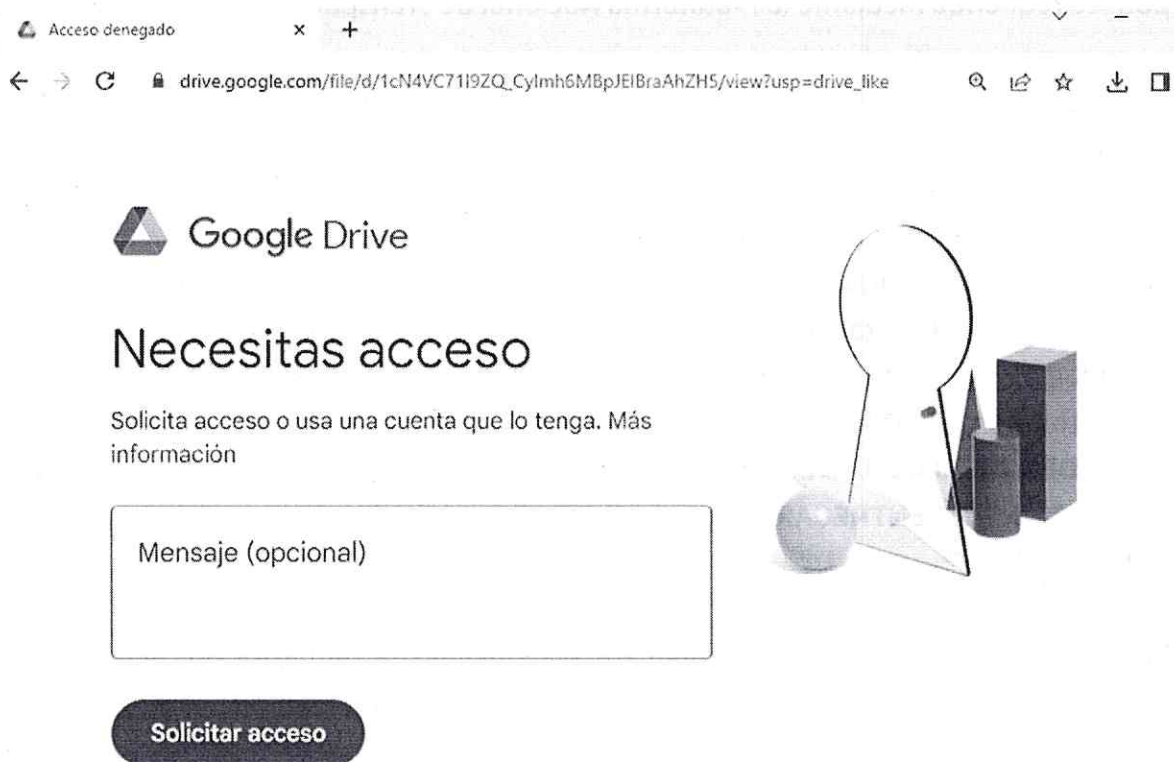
Acceso denegado ×

drive.google.com/file/d/1cN4VC71I9ZQ_Cylmh6MBpJEIBraAhZH5/view?usp=drive_like

Google Drive

Necesitas acceso

Solicita acceso o usa una cuenta que lo tenga. Más información

Mensaje (opcional)

Solicitar acceso